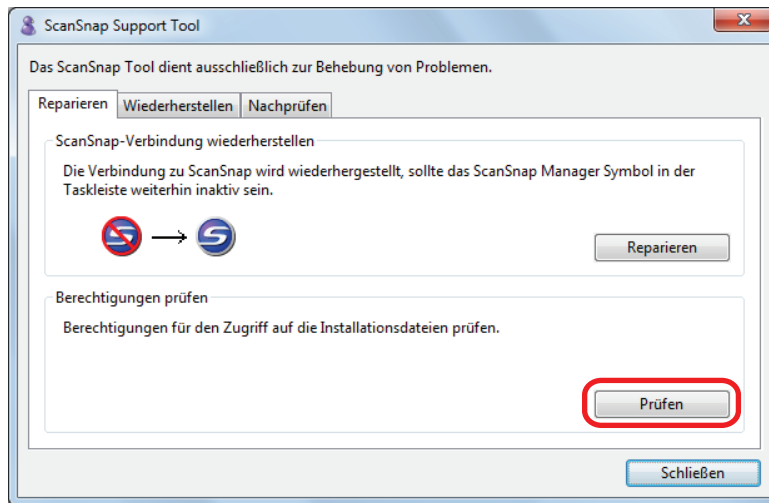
ScanSnap Support Tool

Das ScanSnap Tool dient ausschließlich zur Behebung von Problemen.

Reparieren | Wiederherstellen | Nachprüfen

ScanSnap-Verbindung wiederherstellen

Die Verbindung zu ScanSnap wird wiederhergestellt, sollte das ScanSnap Manager Symbol in der Taskleiste weiterhin inaktiv sein.

Reparieren

Berechtigungen prüfen

Berechtigungen für den Zugriff auf die Installationsdateien prüfen.

Prüfen

Schließen